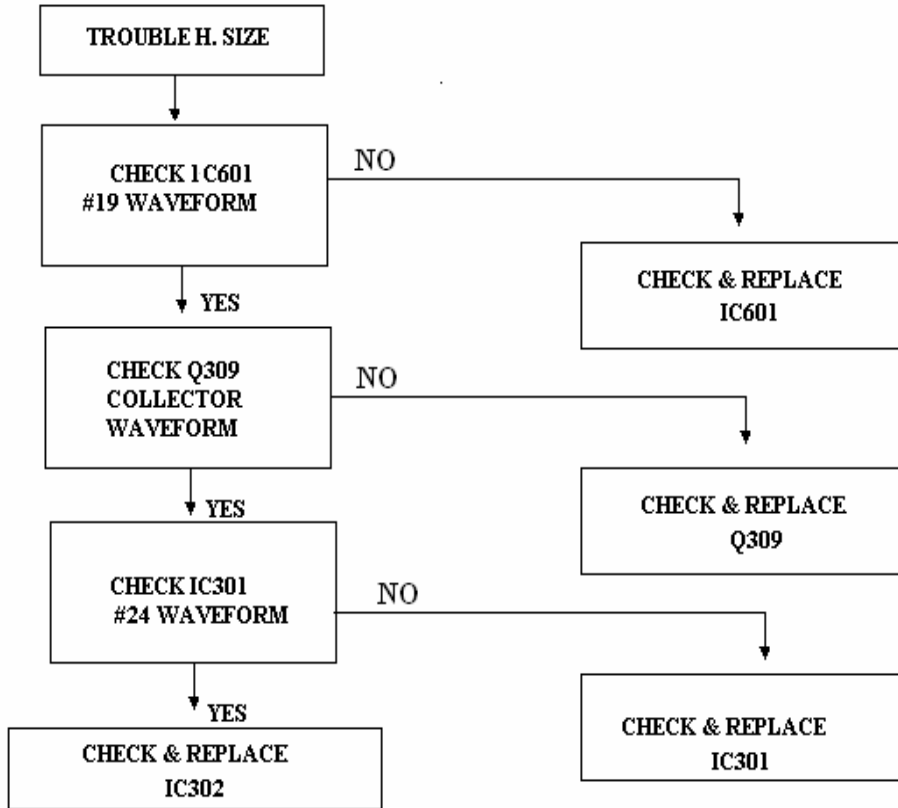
TROUBLE H. SIZE

CHECK I C601 #19 WAVEFORM

NO

CHECK & REPLACE IC601

YES

CHECK Q309 COLLECTOR WAVEFORM

NO

CHECK & REPLACE Q309

YES

CHECK IC301 #24 WAVEFORM

NO

CHECK & REPLACE IC301

YES

CHECK & REPLACE IC302